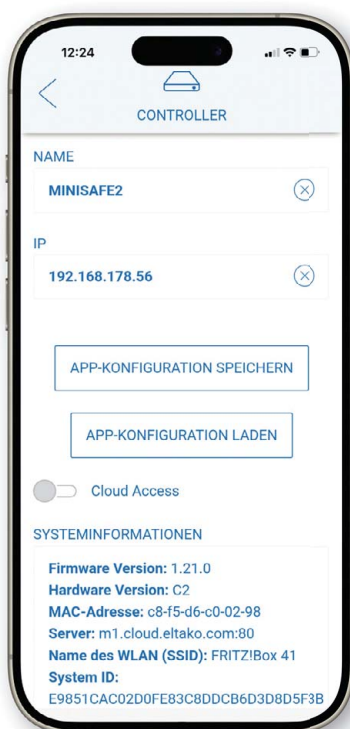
12:24

CONTROLLER

NAME

MINISAFE2

IP

192.168.178.56

APP-KONFIGURATION SPEICHERN

APP-KONFIGURATION LADEN

Cloud Access

SYSTEMINFORMATIONEN

Firmware Version: 1.21.0
Hardware Version: C2
MAC-Adresse: c8-f5-d6-c0-02-98
Server: m1.cloud.eltako.com:80
Name des WLAN (SSID): FRITZ!Box 41
System ID:
E9851CAC02D0FE83C8DDCB6D3D8D5F3B